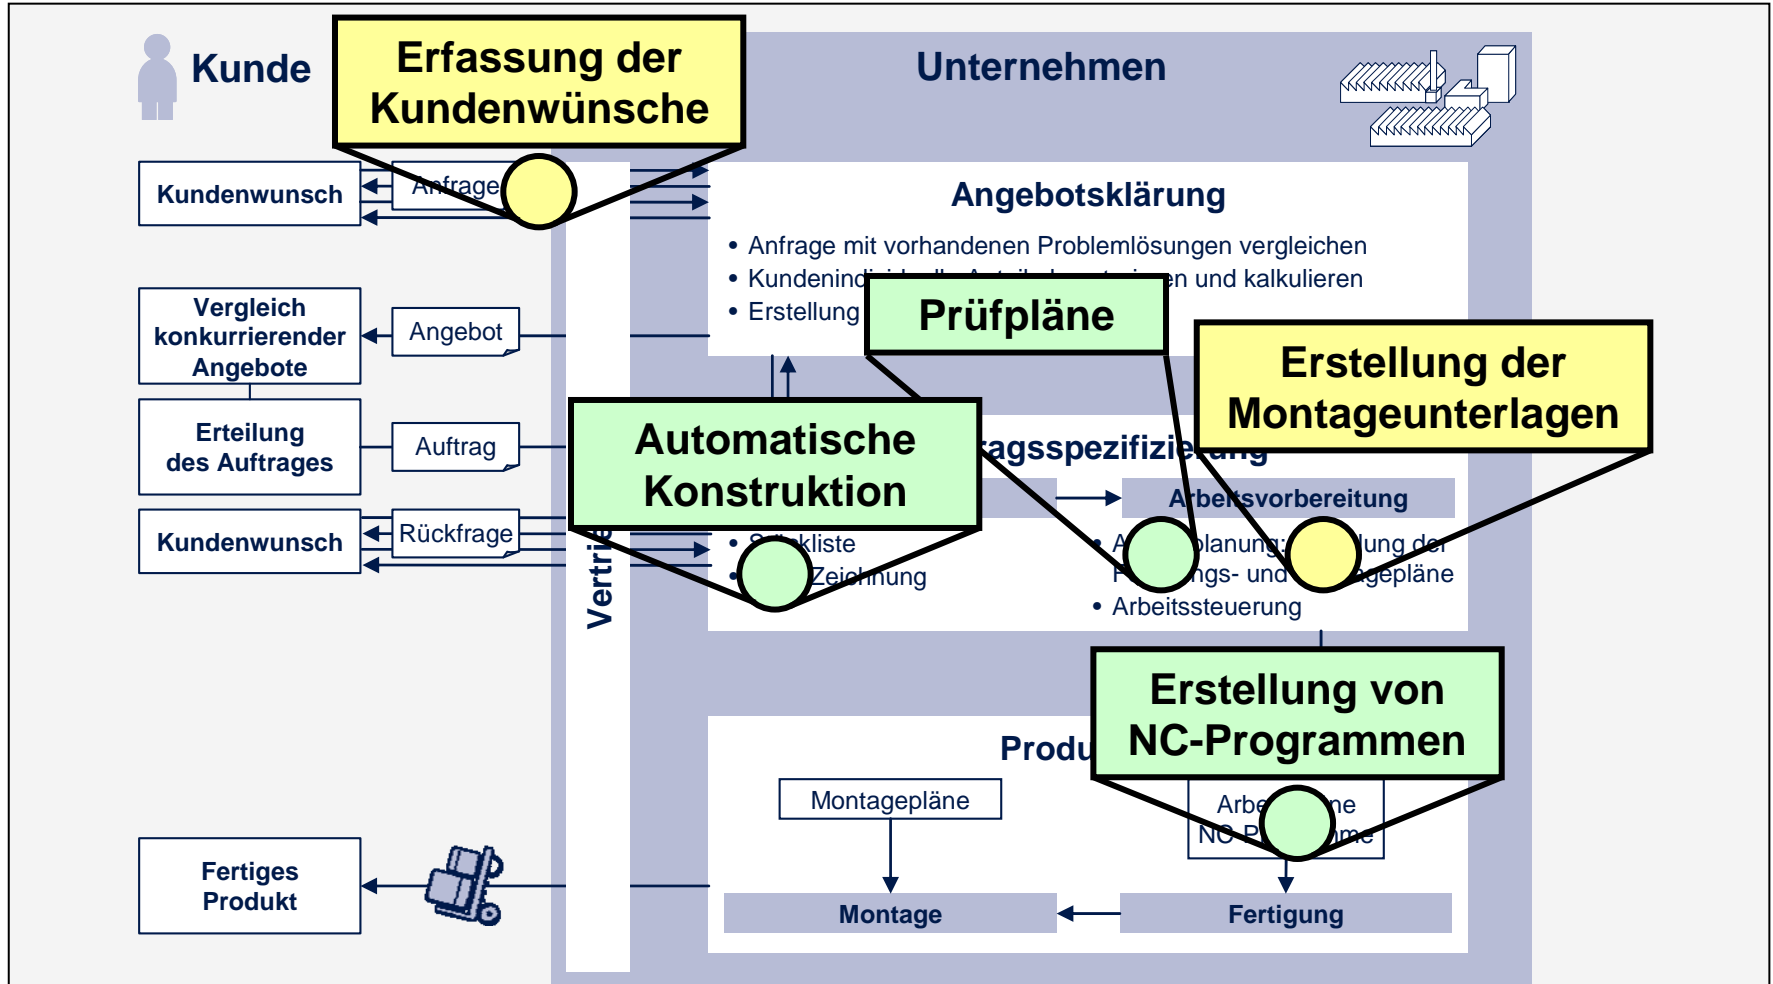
Kunde

Erfassung der Kundenwünsche

Unternehmen

Kundenwunsch

Anfrage

Angebotsklärung

• Anfrage mit vorhandenen Problemlösungen vergleichen
• Kundenin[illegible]n und kalkulieren
• Erstellung

Prüfpläne

Vergleich konkurrierender Angebote

Angebot

Erstellung der Montageunterlagen

Erteilung des Auftrages

Auftrag

Automatische Konstruktion

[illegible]agsspezifizi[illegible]

Arbeitsvorbereitung

Kundenwunsch

Rückfrage

Vertrie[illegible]

• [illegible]kliste
• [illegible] Zeichnung

• A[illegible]planung: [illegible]lung der F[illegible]ngs- und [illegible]gepläne
• Arbeitssteuerung

Erstellung von NC-Programmen

Produ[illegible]

Montagepläne

Arbe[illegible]ne NC-P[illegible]me

Fertiges Produkt

Montage

Fertigung